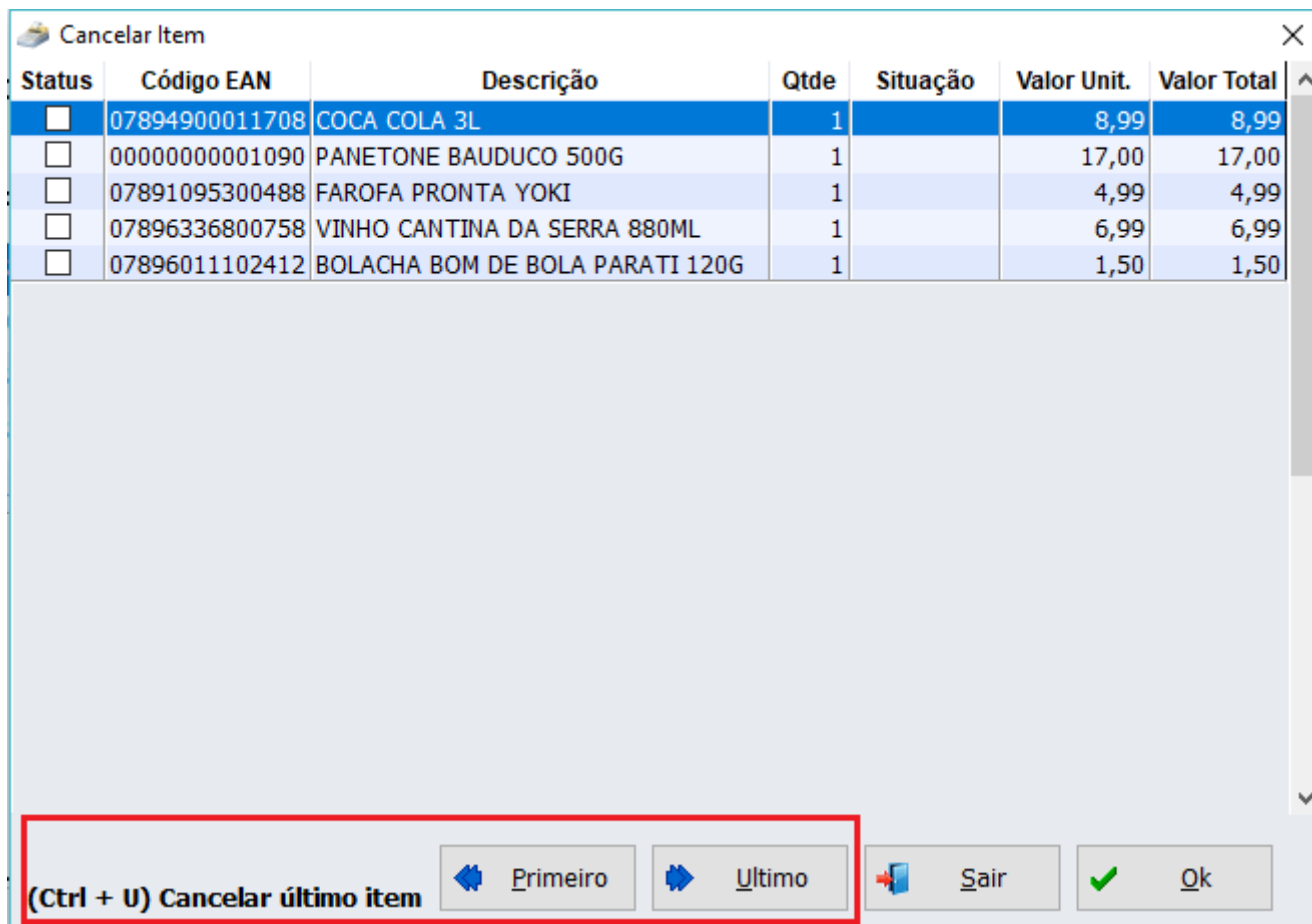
Cancelar Item

| Status | Código EAN | Descrição | Qtde | Situação | Valor Unit. | Valor Total |
|---|---|---|---|---|---|---|
| ☐ | 07894900011708 | COCA COLA 3L | 1 | | 8,99 | 8,99 |
| ☐ | 00000000001090 | PANETONE BAUDUCO 500G | 1 | | 17,00 | 17,00 |
| ☐ | 07891095300488 | FAROFA PRONTA YOKI | 1 | | 4,99 | 4,99 |
| ☐ | 07896336800758 | VINHO CANTINA DA SERRA 880ML | 1 | | 6,99 | 6,99 |
| ☐ | 07896011102412 | BOLACHA BOM DE BOLA PARATI 120G | 1 | | 1,50 | 1,50 |

(Ctrl + U) Cancelar último item

Primeiro

Ultimo

Sair

Ok